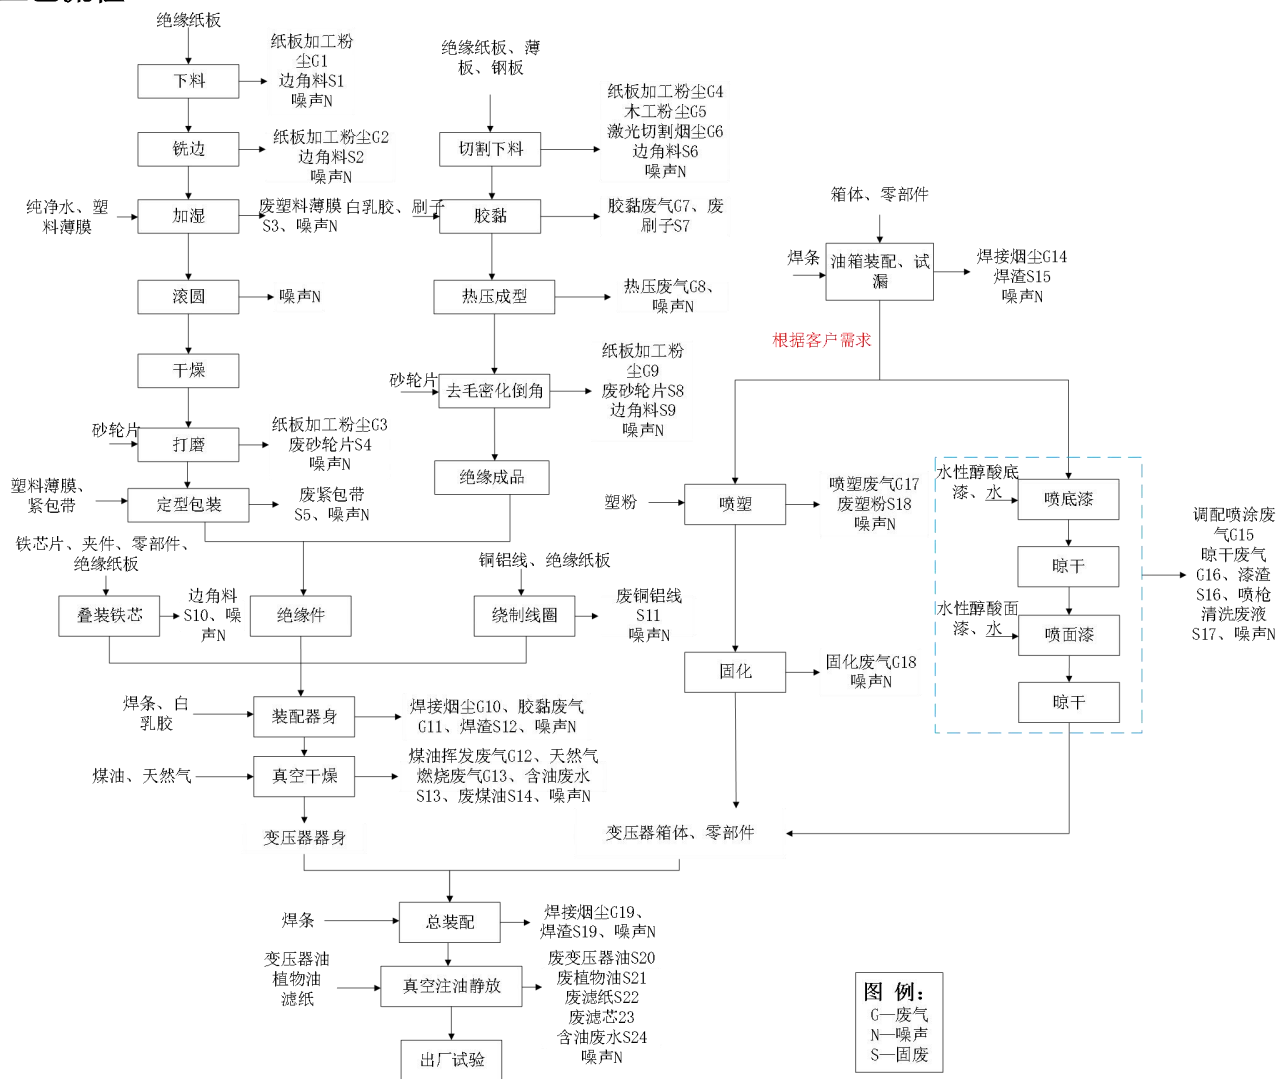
绝缘纸板

下料

纸板加工粉尘G1
边角料S1
噪声N

铣边

纸板加工粉尘G2
边角料S2
噪声N

纯净水、塑料薄膜

加湿

废塑料薄膜、废刷子S3、噪声N

滚圆

噪声N

干燥

砂轮片

打磨

纸板加工粉尘G3
废砂轮片S4
噪声N

塑料薄膜、紧包带

定型包装

废紧包带
S5、噪声N

绝缘纸板、薄板、钢板

纸板加工粉尘G4
木工粉尘G5
激光切割烟尘G6
边角料S6
噪声N

切割下料

白乳胶、

胶黏

胶黏废气G7、废刷子S7

热压成型

热压废气G8、噪声N

砂轮片

去毛密化倒角

纸板加工粉尘G9
废砂轮片S8
边角料S9
噪声N

绝缘成品

箱体、零部件

焊条

油箱装配、试漏

焊接烟尘G14
焊渣S15
噪声N

根据客户需求

塑粉

喷塑

喷塑废气G17
废塑粉S18
噪声N

固化

固化废气G18
噪声N

水性醇酸底漆、水

喷底漆

晾干

水性醇酸面漆、水

喷面漆

晾干

调配喷涂废气G15
晾干废气G16、漆渣S16、喷枪清洗废液S17、噪声N

铁芯片、夹件、零部件、绝缘纸板

叠装铁芯

边角料S10、噪声N

绝缘件

铜铝线、绝缘纸板

绕制线圈

废铜铝线S11
噪声N

焊条、白乳胶

装配器身

焊接烟尘G10、胶黏废气G11、焊渣S12、噪声N

煤油、天然气

真空干燥

煤油挥发废气G12、天然气燃烧废气G13、含油废水S13、废煤油S14、噪声N

变压器器身

变压器箱体、零部件

焊条

总装配

焊接烟尘G19、焊渣S19、噪声N

变压器油
植物油
滤纸

真空注油静放

废变压器油S20
废植物油S21
废滤纸S22
废滤芯23
含油废水S24
噪声N

出厂试验

图 例:
G—废气
N—噪声
S—固废